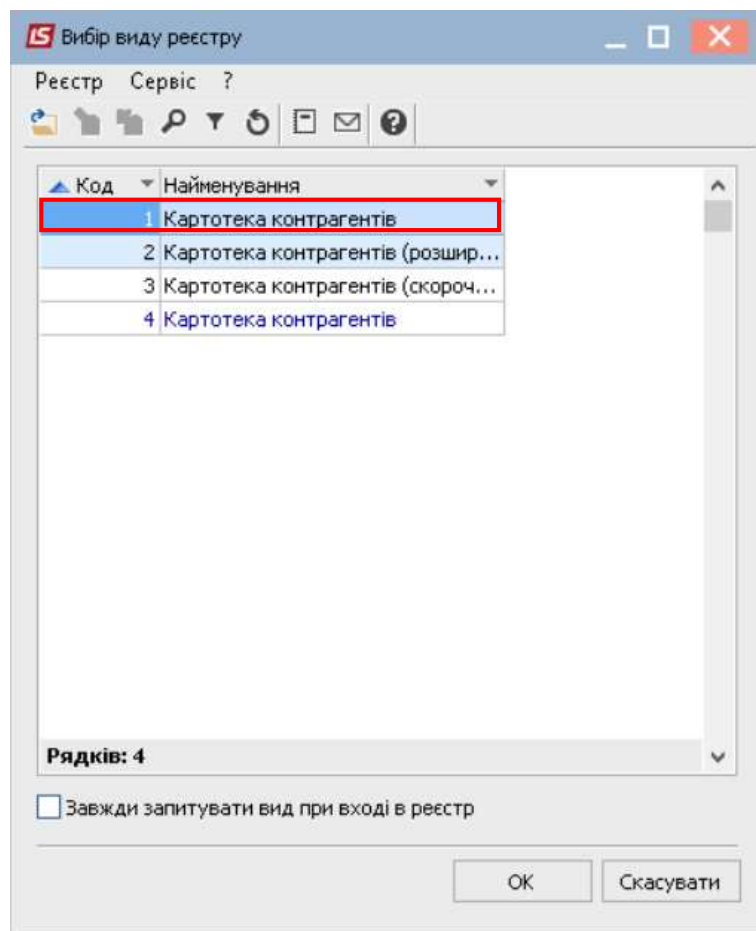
LS Вибір виду реєстру

Реєстр Сервіс ?

| Код | Найменування |
|---|---|
| 1 | Картотека контрагентів |
| 2 | Картотека контрагентів (розшир... |
| 3 | Картотека контрагентів (скороч... |
| 4 | Картотека контрагентів |

Рядків: 4

Завжди запитувати вид при вході в реєстр

OK Скасувати